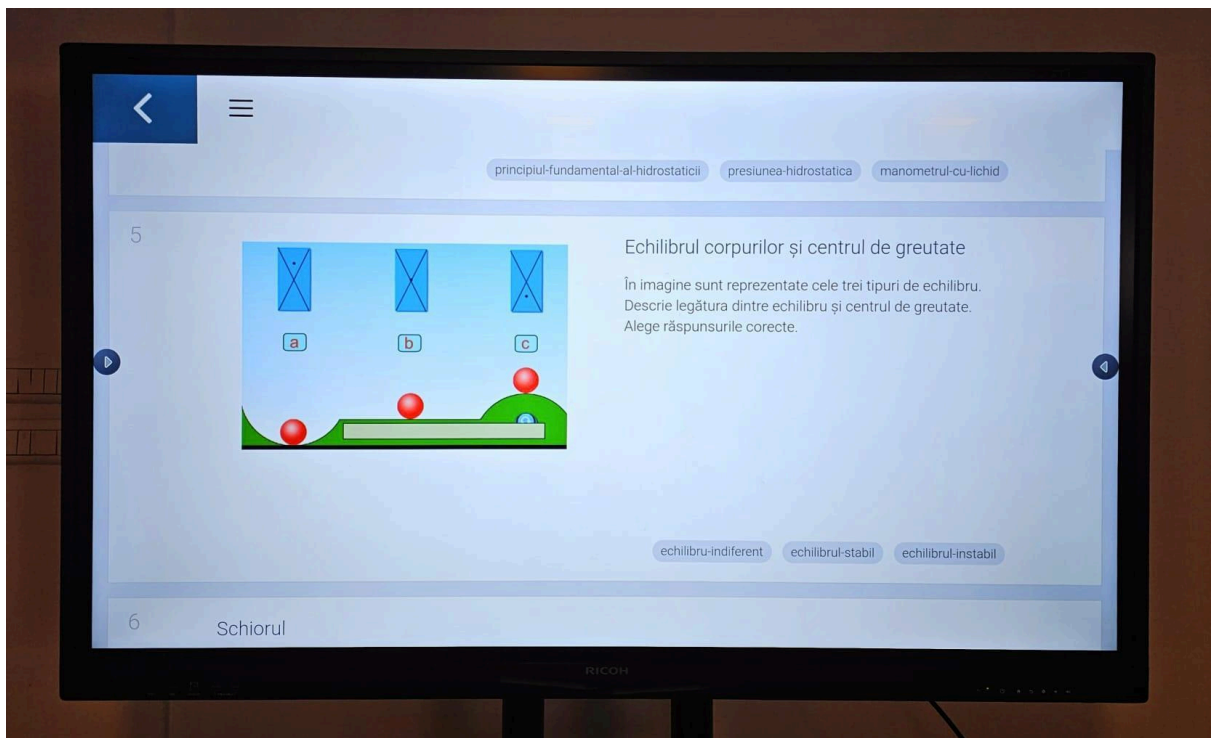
principiul-fundamental-al-hidrostaticii presiunea-hidrostatica manometrul-cu-lichid

5

a b c

Echilibrul corpurilor și centrul de greutate

În imagine sunt reprezentate cele trei tipuri de echilibru. Descrie legătura dintre echilibru și centrul de greutate. Alege răspunsurile corecte.

echilibru-indiferent echilibrul-stabil echilibrul-instabil

6 Schiorul

RICOH